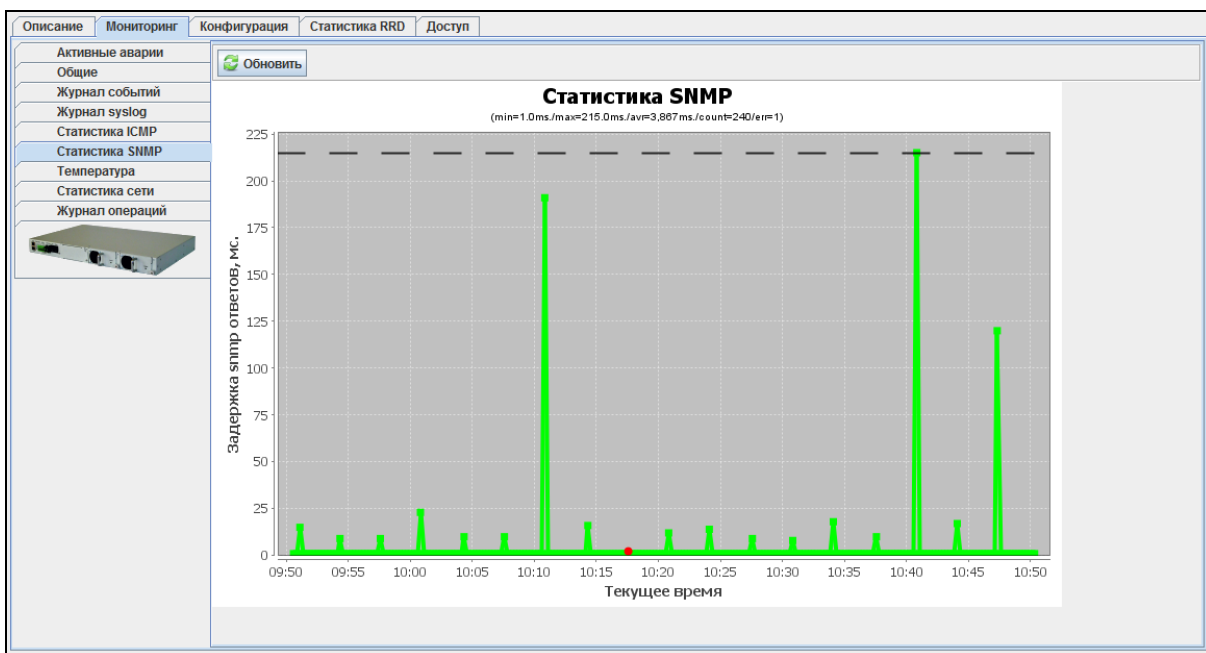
Описание | Мониторинг | Конфигурация | Статистика RRD | Доступ

Активные аварии
Общие
Журнал событий
Журнал syslog
Статистика ICMP
Статистика SNMP
Температура
Статистика сети
Журнал операций

Обновить

Статистика SNMP
(min=1.0ms./max=215.0ms./avr=3,867ms./count=240/err=1)

Задержка snmp ответов, мс.

225
200
175
150
125
100
75
50
25
0

09:50 09:55 10:00 10:05 10:10 10:15 10:20 10:25 10:30 10:35 10:40 10:45 10:50

Текущее время